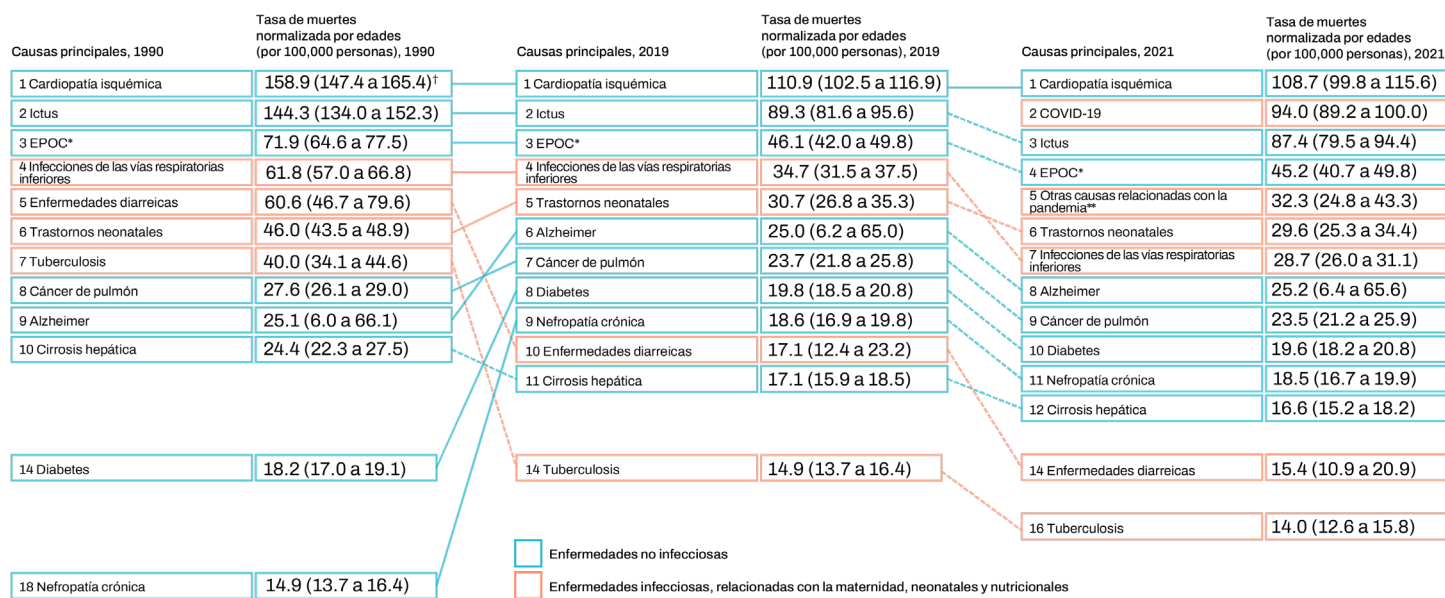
| Causas principales, 1990 | Tasa de muertes normalizada por edades (por 100,000 personas), 1990 |
|---|---|
| 1 Cardiopatía isquémica | 158.9 (147.4 a 165.4)† |
| 2 Ictus | 144.3 (134.0 a 152.3) |
| 3 EPOC* | 71.9 (64.6 a 77.5) |
| 4 Infecciones de las vías respiratorias inferiores | 61.8 (57.0 a 66.8) |
| 5 Enfermedades diarreicas | 60.6 (46.7 a 79.6) |
| 6 Trastornos neonatales | 46.0 (43.5 a 48.9) |
| 7 Tuberculosis | 40.0 (34.1 a 44.6) |
| 8 Cáncer de pulmón | 27.6 (26.1 a 29.0) |
| 9 Alzheimer | 25.1 (6.0 a 66.1) |
| 10 Cirrosis hepática | 24.4 (22.3 a 27.5) |
| 14 Diabetes | 18.2 (17.0 a 19.1) |
| 18 Nefropatía crónica | 14.9 (13.7 a 16.4) |

| Causas principales, 2019 | Tasa de muertes normalizada por edades (por 100,000 personas), 2019 |
|---|---|
| 1 Cardiopatía isquémica | 110.9 (102.5 a 116.9) |
| 2 Ictus | 89.3 (81.6 a 95.6) |
| 3 EPOC* | 46.1 (42.0 a 49.8) |
| 4 Infecciones de las vías respiratorias inferiores | 34.7 (31.5 a 37.5) |
| 5 Trastornos neonatales | 30.7 (26.8 a 35.3) |
| 6 Alzheimer | 25.0 (6.2 a 65.0) |
| 7 Cáncer de pulmón | 23.7 (21.8 a 25.8) |
| 8 Diabetes | 19.8 (18.5 a 20.8) |
| 9 Nefropatía crónica | 18.6 (16.9 a 19.8) |
| 10 Enfermedades diarreicas | 17.1 (12.4 a 23.2) |
| 11 Cirrosis hepática | 17.1 (15.9 a 18.5) |
| 14 Tuberculosis | 14.9 (13.7 a 16.4) |

| Causas principales, 2021 | Tasa de muertes normalizada por edades (por 100,000 personas), 2021 |
|---|---|
| 1 Cardiopatía isquémica | 108.7 (99.8 a 115.6) |
| 2 COVID-19 | 94.0 (89.2 a 100.0) |
| 3 Ictus | 87.4 (79.5 a 94.4) |
| 4 EPOC* | 45.2 (40.7 a 49.8) |
| 5 Otras causas relacionadas con la pandemia** | 32.3 (24.8 a 43.3) |
| 6 Trastornos neonatales | 29.6 (25.3 a 34.4) |
| 7 Infecciones de las vías respiratorias inferiores | 28.7 (26.0 a 31.1) |
| 8 Alzheimer | 25.2 (6.4 a 65.6) |
| 9 Cáncer de pulmón | 23.5 (21.2 a 25.9) |
| 10 Diabetes | 19.6 (18.2 a 20.8) |
| 11 Nefropatía crónica | 18.5 (16.7 a 19.9) |
| 12 Cirrosis hepática | 16.6 (15.2 a 18.2) |
| 14 Enfermedades diarreicas | 15.4 (10.9 a 20.9) |
| 16 Tuberculosis | 14.0 (12.6 a 15.8) |

Enfermedades no infecciosas

Enfermedades infecciosas, relacionadas con la maternidad, neonatales y nutricionales